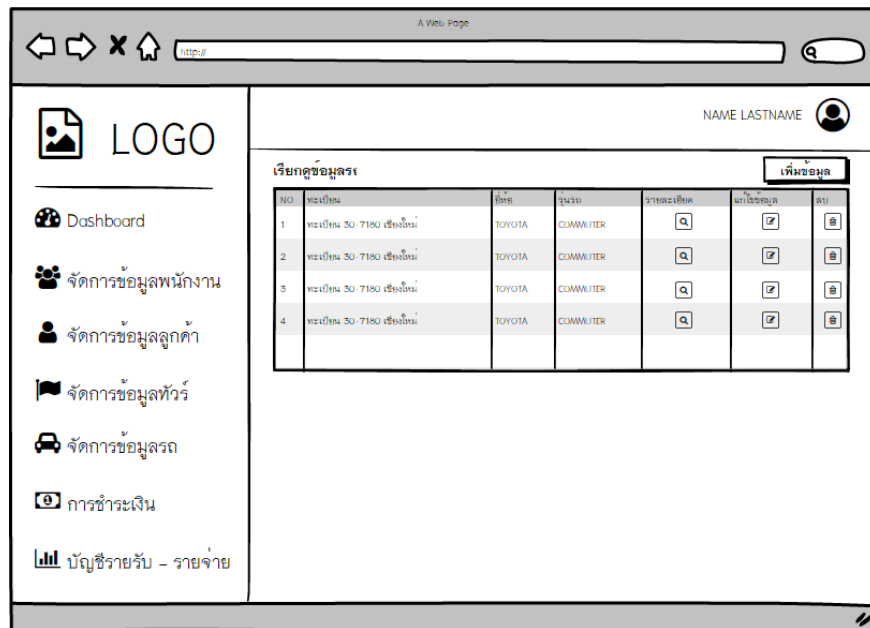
A Web Page

http://

LOGO

Dashboard

จัดการข้อมูลพนักงาน

จัดการข้อมูลลูกค้า

จัดการข้อมูลทัวร์

จัดการข้อมูลรถ

การชำระเงิน

บัญชีรายรับ – รายจ่าย

NAME LASTNAME

เรียกดูข้อมูลรถ

เพิ่มข้อมูล

| NO | ทะเบียน | ยี่ห้อ | รุ่นรถ | รายละเอียด | แก้ไขข้อมูล | ลบ |
|---|---|---|---|---|---|---|
| 1 | ทะเบียน 30-7180 เชียงใหม่ | TOYOTA | COMMUTER | | | |
| 2 | ทะเบียน 30-7180 เชียงใหม่ | TOYOTA | COMMUTER | | | |
| 3 | ทะเบียน 30-7180 เชียงใหม่ | TOYOTA | COMMUTER | | | |
| 4 | ทะเบียน 30-7180 เชียงใหม่ | TOYOTA | COMMUTER | | | |